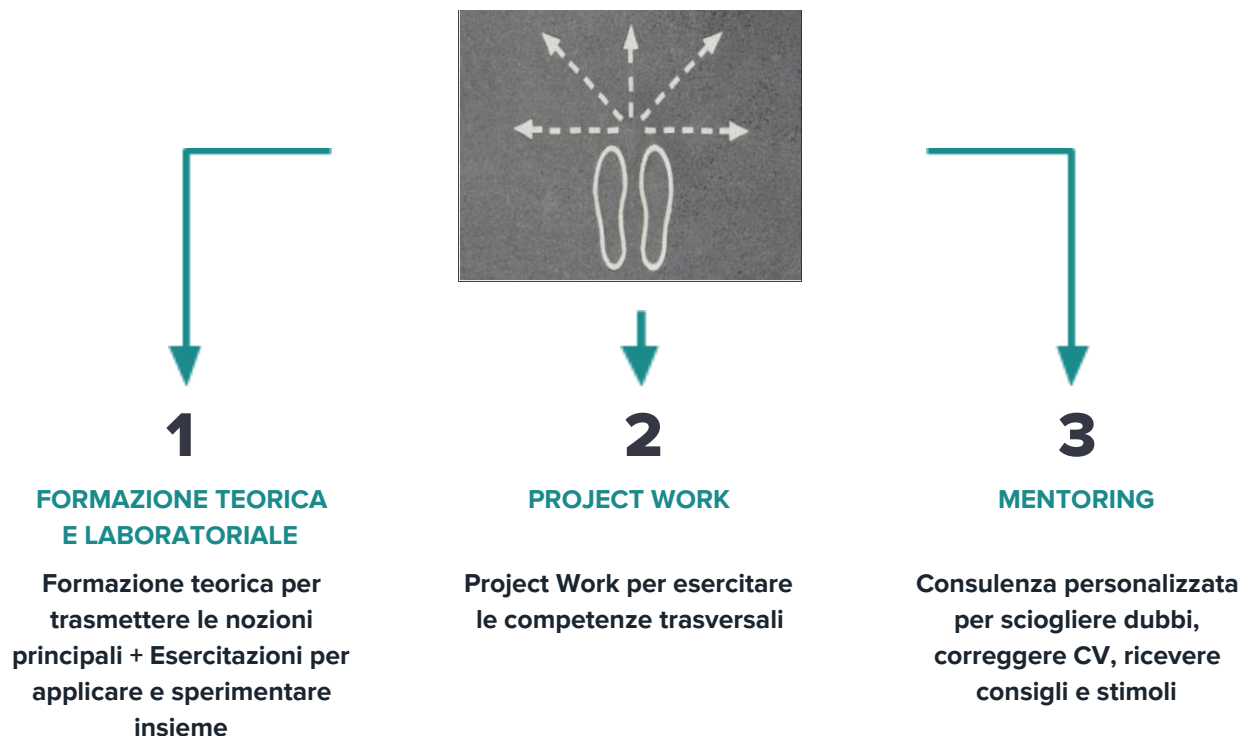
1

FORMAZIONE TEORICA E LABORATORIALE

Formazione teorica per trasmettere le nozioni principali + Esercitazioni per applicare e sperimentare insieme

2

PROJECT WORK

Project Work per esercitare le competenze trasversali

3

MENTORING

Consulenza personalizzata per sciogliere dubbi, correggere CV, ricevere consigli e stimoli